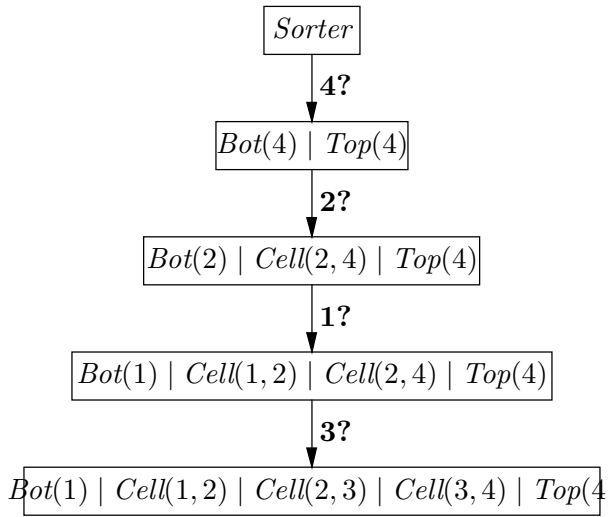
$Sorter$

**4?**

$Bot(4) \mid Top(4)$

**2?**

$Bot(2) \mid Cell(2,4) \mid Top(4)$

**1?**

$Bot(1) \mid Cell(1,2) \mid Cell(2,4) \mid Top(4)$

**3?**

$Bot(1) \mid Cell(1,2) \mid Cell(2,3) \mid Cell(3,4) \mid Top(4$